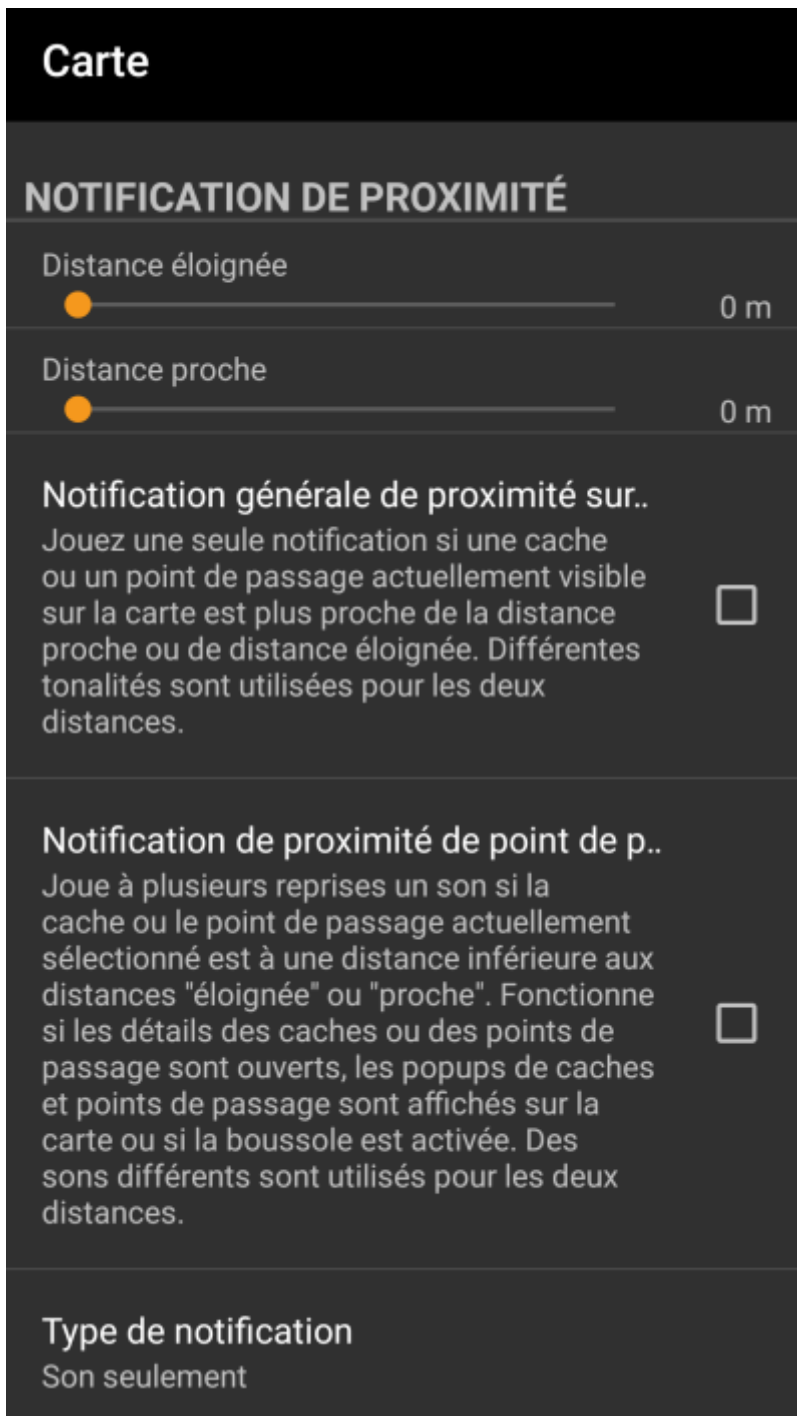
Carte

NOTIFICATION DE PROXIMITÉ

Distance éloignée

0 m

Distance proche

0 m

Notification générale de proximité sur..

Jouez une seule notification si une cache ou un point de passage actuellement visible sur la carte est plus proche de la distance proche ou de distance éloignée. Différentes tonalités sont utilisées pour les deux distances.

Notification de proximité de point de p..

Joue à plusieurs reprises un son si la cache ou le point de passage actuellement sélectionné est à une distance inférieure aux distances "éloignée" ou "proche". Fonctionne si les détails des caches ou des points de passage sont ouverts, les popups de caches et points de passage sont affichés sur la carte ou si la boussole est activée. Des sons différents sont utilisés pour les deux distances.

Type de notification

Son seulement